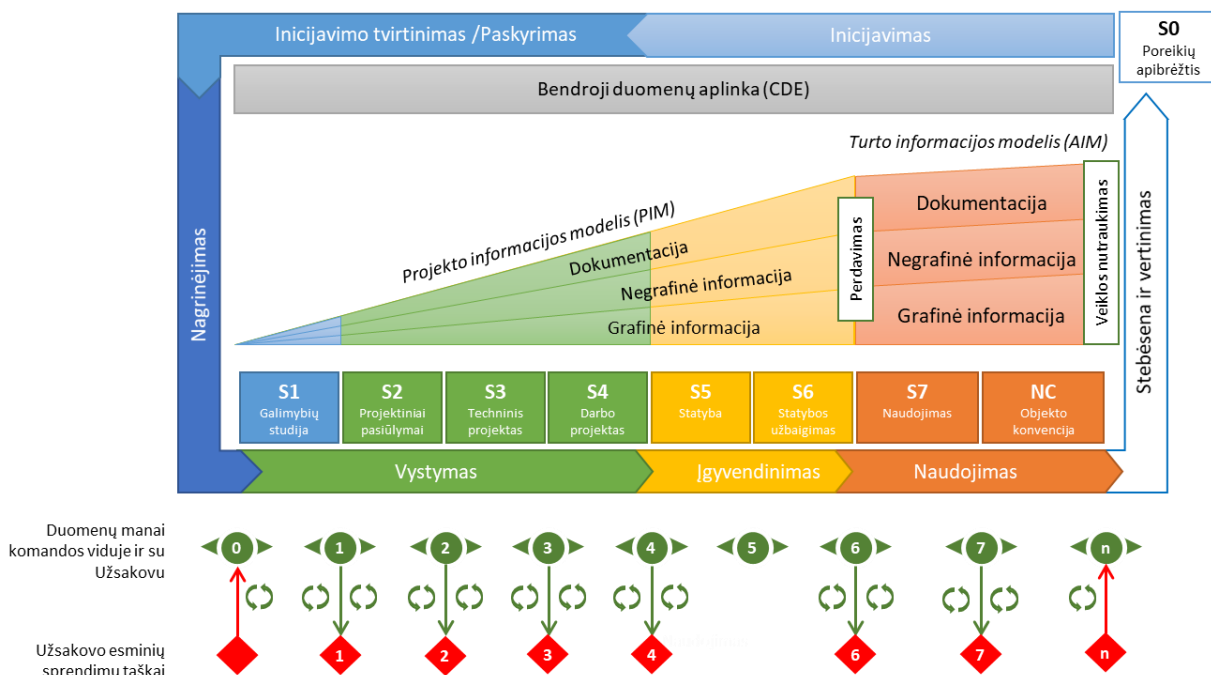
Inicijavimo tvirtinimas /Paskyrimas

Inicijavimas

S0
Poreikių apibrėžtis

Bendroji duomenų aplinka (CDE)

Turto informacijos modelis (AIM)

Nagrinėjimas

Projekto informacijos modelis (PIM)

Dokumentacija

Negrafinė informacija

Grafinė informacija

Perdavimas

Dokumentacija

Negrafinė informacija

Grafinė informacija

Veiklos nutraukimas

Stebėsena ir vertinimas

S1
Galimybių studija

S2
Projektiniai pasiūlymai

S3
Techninis projektas

S4
Darbo projektas

S5
Statyba

S6
Statybos užbaigimas

S7
Naudojimas

NC
Objekto konvencija

Vystymas

Įgyvendinimas

Naudojimas

Duomenų manai komandos viduje ir su Užsakovu

0 1 2 3 4 5 6 7 n

Užsakovo esminių sprendimų taškai

1 2 3 4 6 7 n